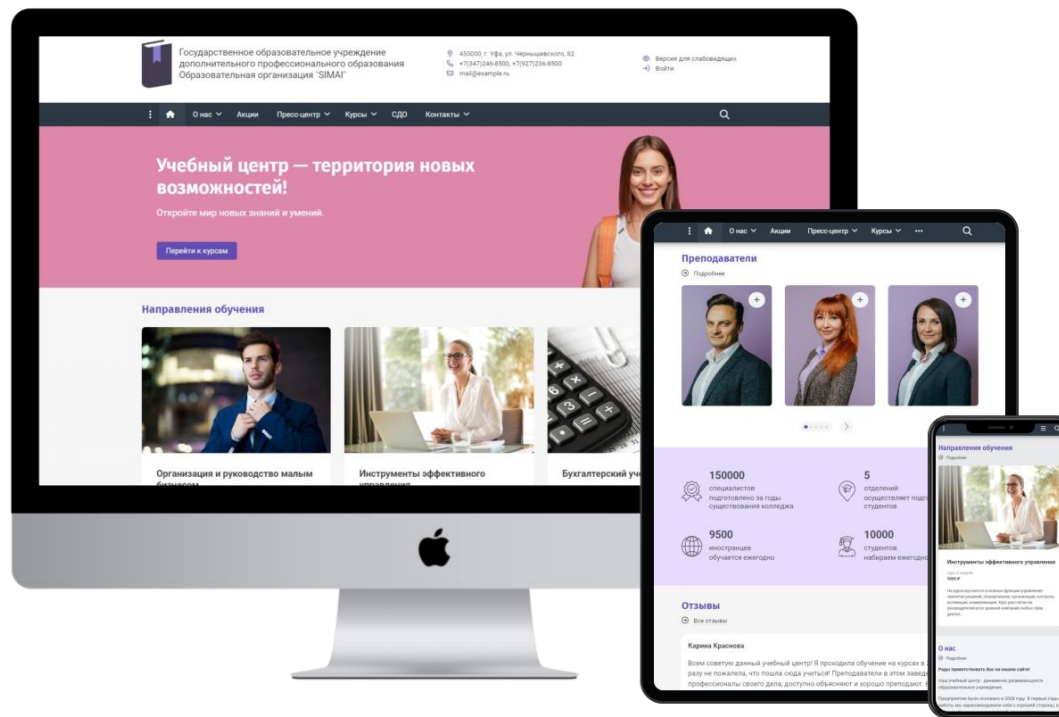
Государственное образовательное учреждение дополнительного профессионального образования Образовательная организация "SIMAI"

450000, г. Уфа, ул. Чернышевского, 82
+7(347)246-8500, +7(927)236-8500
mail@example.ru

Версия для слабовидящих
Войти

О нас Акции Пресс-центр Курсы СДО Контакты

Учебный центр — территория новых возможностей!

Откройте мир новых знаний и умений.

Перейти к курсам

Направления обучения

Организация и руководство малым бизнесом

Инструменты эффективного управления

Бухгалтерский уч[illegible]

О нас Акции Пресс-центр Курсы •••

Преподаватели

Подробнее

150000
специалистов подготовлено за годы существования колледжа

5
отделений осуществляет подг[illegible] студентов

9500
иностранцев обучается ежегодно

10000
студентов набираем ежегодно

Отзывы

Все отзывы

Карина Краснова

Всем советую данный учебный центр! Я проходила обучение на курсах в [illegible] разу не пожалела, что пошла сюда учиться! Преподаватели в этом завед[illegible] профессионалы своего дела, доступно объясняют и хорошо преподают. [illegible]

Направления обучения

Подробнее

Инструменты эффективного управления

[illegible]

О нас

Подробнее

Рады приветствовать Вас на нашем сайте!

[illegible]